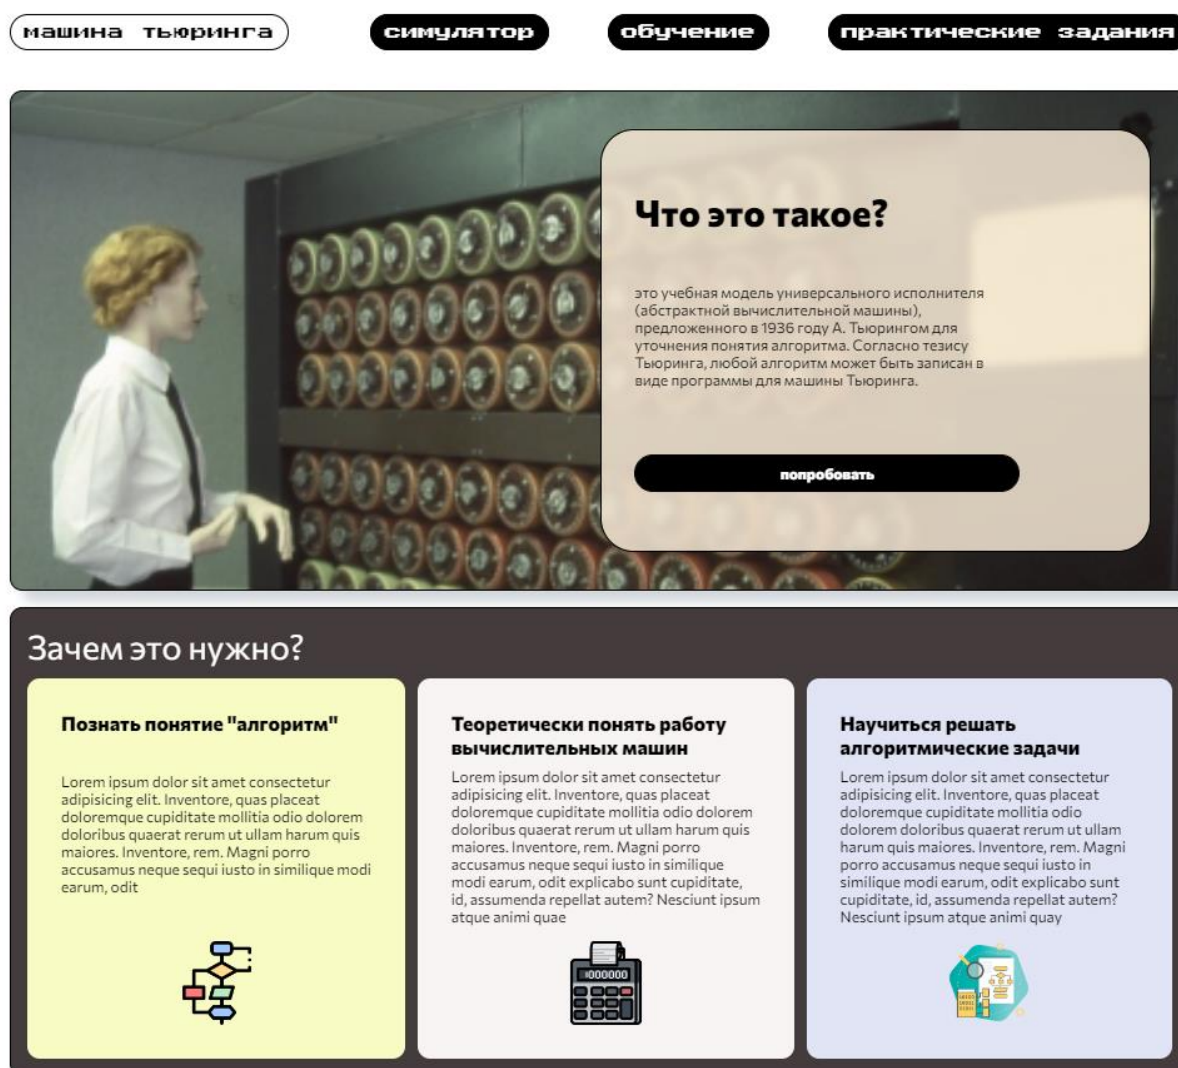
машина тьюринга

симулятор

обучение

практические задания

Что это такое?

это учебная модель универсального исполнителя (абстрактной вычислительной машины), предложенного в 1936 году А. Тьюрингом для уточнения понятия алгоритма. Согласно тезису Тьюринга, любой алгоритм может быть записан в виде программы для машины Тьюринга.

попробовать

Зачем это нужно?

Познать понятие "алгоритм"

Lorem ipsum dolor sit amet consectetur adipisicing elit. Inventore, quas placeat doloremque cupiditate mollitia odio dolorem doloribus quaerat rerum ut ullam harum quis maiores. Inventore, rem. Magni porro accusamus neque sequi iusto in similique modi earum, odit

Теоретически понять работу вычислительных машин

Lorem ipsum dolor sit amet consectetur adipisicing elit. Inventore, quas placeat doloremque cupiditate mollitia odio dolorem doloribus quaerat rerum ut ullam harum quis maiores. Inventore, rem. Magni porro accusamus neque sequi iusto in similique modi earum, odit explicabo sunt cupiditate, id, assumenda repellat autem? Nesciunt ipsum atque animi quae

000000

Научиться решать алгоритмические задачи

Lorem ipsum dolor sit amet consectetur adipisicing elit. Inventore, quas placeat doloremque cupiditate mollitia odio dolorem doloribus quaerat rerum ut ullam harum quis maiores. Inventore, rem. Magni porro accusamus neque sequi iusto in similique modi earum, odit explicabo sunt cupiditate, id, assumenda repellat autem? Nesciunt ipsum atque animi quay